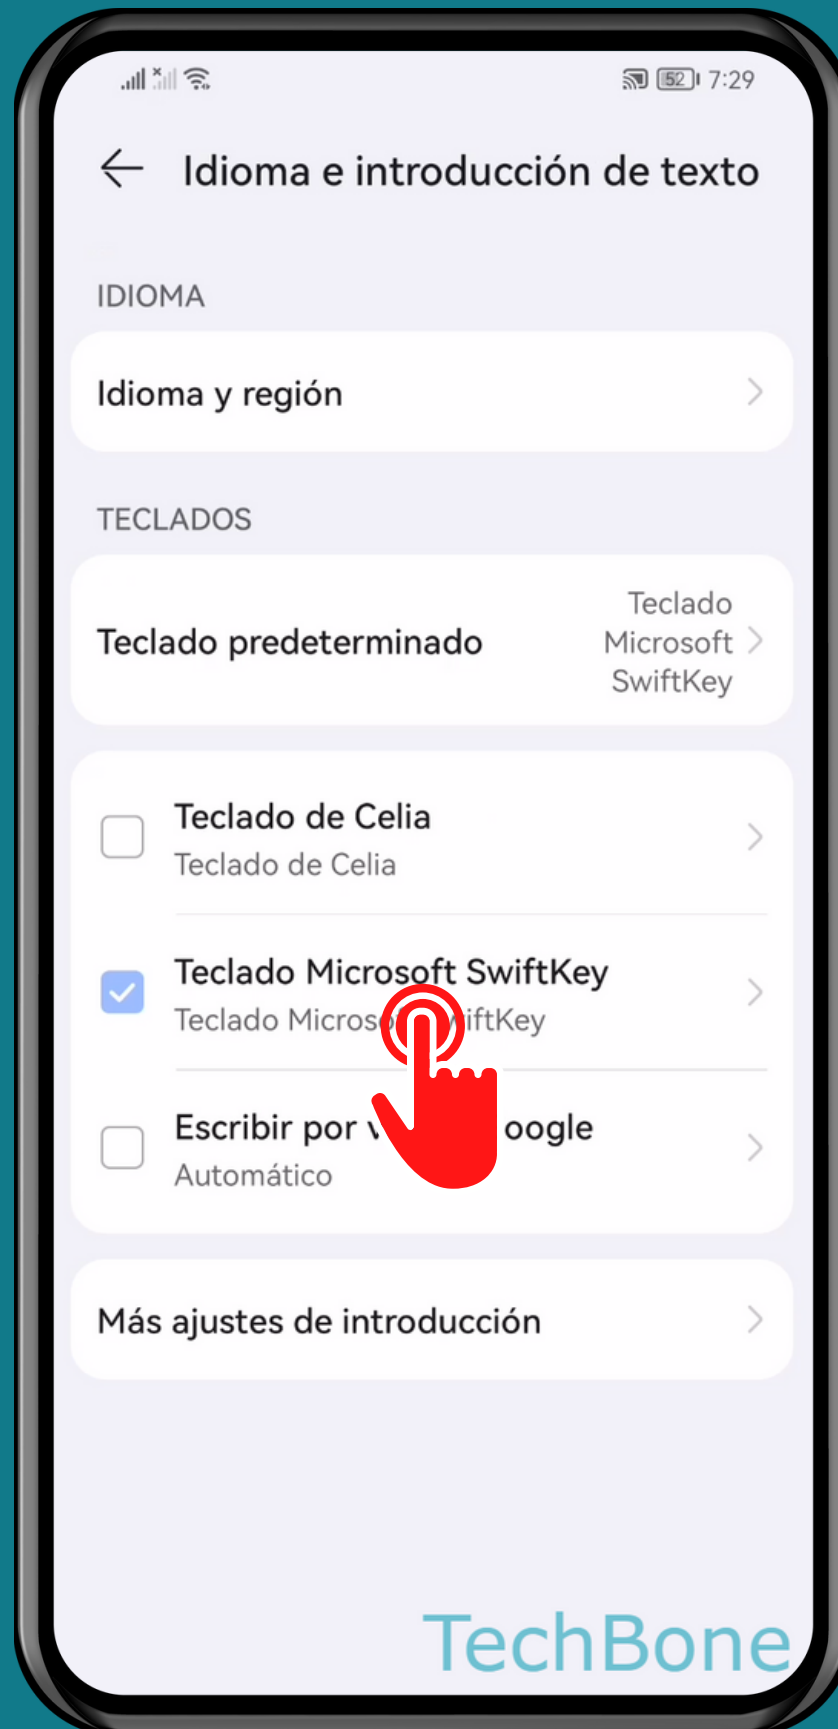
52 7:29

Idioma e introducción de texto

IDIOMA

Idioma y región

TECLADOS

Teclado predeterminado

Teclado Microsoft SwiftKey

Teclado de Celia
Teclado de Celia

Teclado Microsoft SwiftKey
Teclado Micros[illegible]iftKey

Escribir por v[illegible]oogle
Automático

Más ajustes de introducción

TechBone